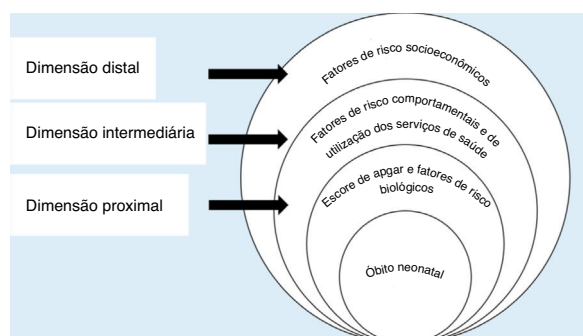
Dimensão distal

Dimensão intermediária

Dimensão proximal

Fatores de risco socioeconômicos

Fatores de risco comportamentais e de utilização dos serviços de saúde

Escore de apgar e fatores de risco biológicos

Óbito neonatal